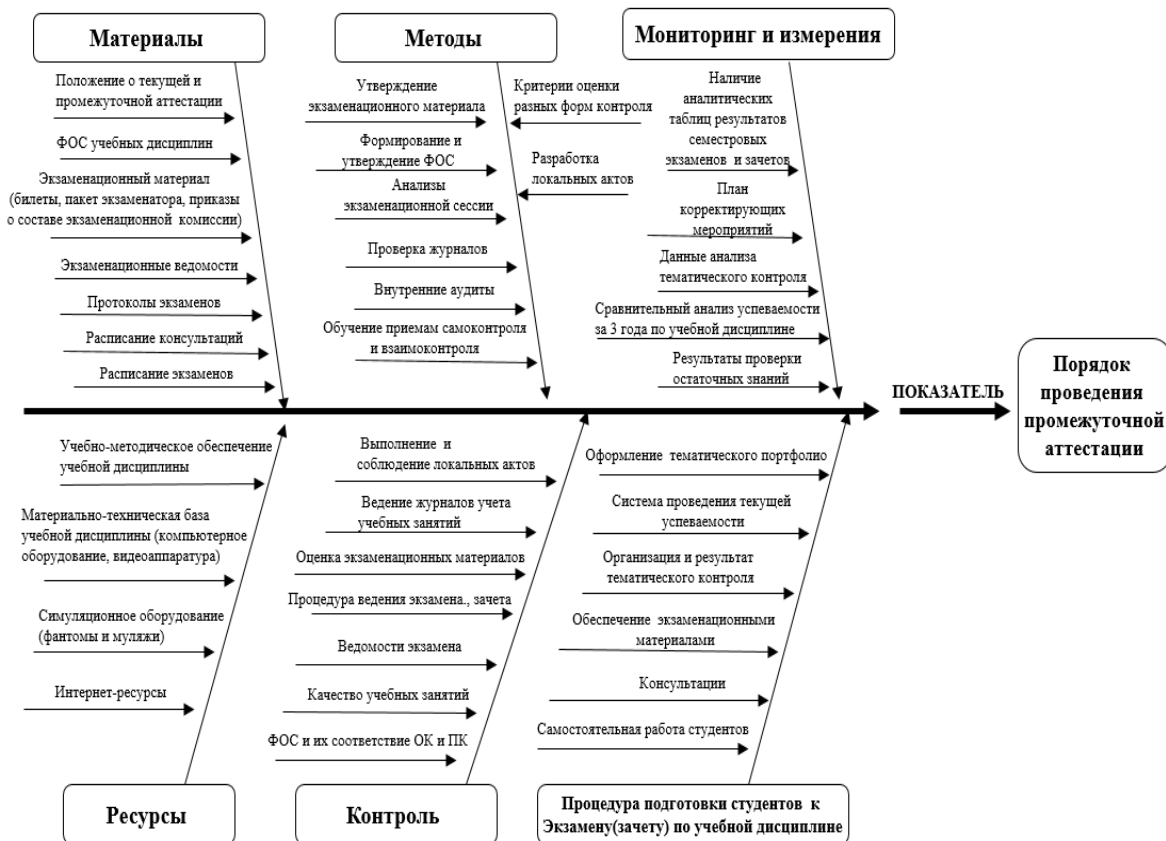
Материалы

Положение о текущей и промежуточной аттестации

ФОС учебных дисциплин

Экзаменационный материал (билеты, пакет экзаменатора, приказы о составе экзаменационной комиссии)

Экзаменационные ведомости

Протоколы экзаменов

Расписание консультаций

Расписание экзаменов

Методы

Утверждение экзаменационного материала

Формирование и утверждение ФОС

Анализы экзаменационной сессии

Проверка журналов

Внутренние аудиты

Обучение приемам самоконтроля и взаимоконтроля

Критерии оценки разных форм контроля

Разработка локальных актов

Мониторинг и измерения

Наличие аналитических таблиц результатов семестровых экзаменов и зачетов

План корректирующих мероприятий

Данные анализа тематического контроля

Сравнительный анализ успеваемости за 3 года по учебной дисциплине

Результаты проверки остаточных знаний

ПОКАЗАТЕЛЬ

Порядок проведения промежуточной аттестации

Учебно-методическое обеспечение учебной дисциплины

Материально-техническая база учебной дисциплины (компьютерное оборудование, видеоаппаратура)

Симуляционное оборудование (фантомы и муляжи)

Интернет-ресурсы

Ресурсы

Выполнение и соблюдение локальных актов

Ведение журналов учета учебных занятий

Оценка экзаменационных материалов

Процедура ведения экзамена., зачета

Ведомости экзамена

Качество учебных занятий

ФОС и их соответствие ОК и ПК

Контроль

Оформление тематического портфолио

Система проведения текущей успеваемости

Организация и результат тематического контроля

Обеспечение экзаменационными материалами

Консультации

Самостоятельная работа студентов

Процедура подготовки студентов к Экзамену(зачету) по учебной дисциплине